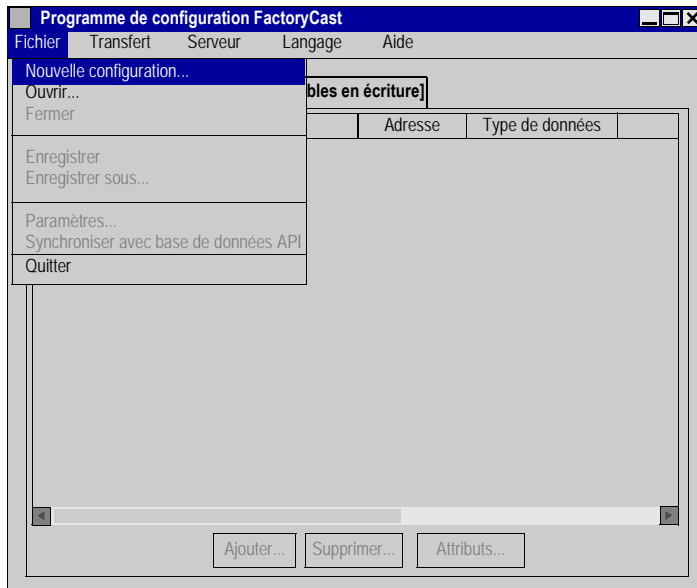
Programme de configuration FactoryCast

Fichier Transfert Serveur Langage Aide

Nouvelle configuration...
Ouvrir...
Fermer

Enregistrer
Enregistrer sous...

Paramètres...
Synchroniser avec base de données API

Quitter

bles en écriture]

| Adresse | Type de données |
|---|---|

Ajouter... Supprimer... Attributs...